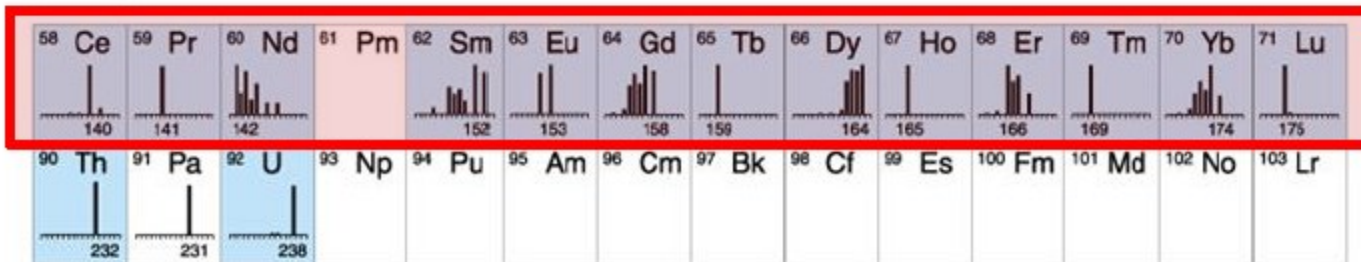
| 58 Ce 140 | 59 Pr 141 | 60 Nd 142 | 61 Pm | 62 Sm 152 | 63 Eu 153 | 64 Gd 158 | 65 Tb 159 | 66 Dy 164 | 67 Ho 165 | 68 Er 166 | 69 Tm 169 | 70 Yb 174 | 71 Lu 175 |
|---|---|---|---|---|---|---|---|---|---|---|---|---|---|
| 90 Th 232 | 91 Pa 231 | 92 U 238 | 93 Np | 94 Pu | 95 Am | 96 Cm | 97 Bk | 98 Cf | 99 Es | 100 Fm | 101 Md | 102 No | 103 Lr |